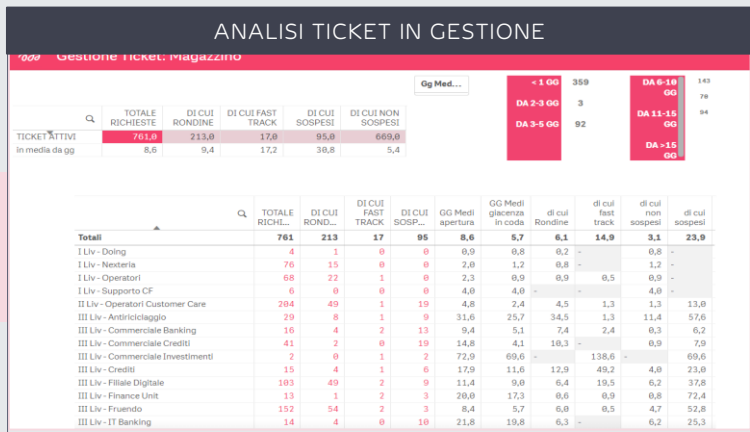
ANALISI TICKET IN GESTIONE

Gestione Ticket: Magazzino

Gg Med...

< 1 GG 359
DA 2-3 GG 3
DA 3-5 GG 92
DA 6-10 GG 143
78
DA 11-15 GG 94
DA >15 GG

| | TOTALE RICHIESTE | DI CUI RONDINE | DI CUI FAST TRACK | DI CUI SOSPESI | DI CUI NON SOSPESI |
|---|---|---|---|---|---|
| TICKET ATTIVI | 761,0 | 213,0 | 17,0 | 95,0 | 669,0 |
| in media da gg | 8,6 | 9,4 | 17,2 | 30,8 | 5,4 |

| | TOTALE RICHI... | DI CUI ROND... | DI CUI FAST TRACK | DI CUI SOSP... | GG Medi apertura | GG Medi giacenza in coda | di cui Rondine | di cui fast track | di cui non sospesi | di cui sospesi |
|---|---|---|---|---|---|---|---|---|---|---|
| Totali | 761 | 213 | 17 | 95 | 8,6 | 5,7 | 6,1 | 14,9 | 3,1 | 23,9 |
| I Liv - Doing | 4 | 1 | 0 | 0 | 0,9 | 0,8 | 0,2 | - | 0,8 | - |
| I Liv - Nexteria | 76 | 15 | 0 | 0 | 1,2 | 1,2 | 0,8 | - | 1,2 | - |
| I Liv - Operatori | 68 | 22 | 1 | 0 | 2,3 | 0,9 | 0,9 | 0,5 | 0,9 | - |
| I Liv - Supporto CF | 6 | 0 | 0 | 0 | 4,0 | 4,0 | - | - | 4,0 | - |
| II Liv - Operatori Customer Care | 204 | 49 | 1 | 19 | 4,8 | 2,4 | 4,5 | 1,3 | 1,3 | 13,0 |
| III Liv - Antiriciclaggio | 29 | 8 | 1 | 9 | 31,6 | 25,7 | 34,5 | 1,3 | 11,4 | 57,6 |
| III Liv - Commerciale Banking | 16 | 4 | 2 | 13 | 9,4 | 5,1 | 7,4 | 2,4 | 0,3 | 6,2 |
| III Liv - Commerciale Crediti | 41 | 2 | 0 | 19 | 14,8 | 4,1 | 10,3 | - | 0,9 | 7,9 |
| III Liv - Commerciale Investimenti | 2 | 0 | 1 | 2 | 72,9 | 69,6 | - | 138,6 | - | 69,6 |
| III Liv - Crediti | 15 | 4 | 1 | 6 | 17,9 | 11,6 | 12,9 | 49,2 | 4,0 | 23,0 |
| III Liv - Filiale Digitale | 103 | 49 | 2 | 9 | 11,4 | 9,0 | 6,4 | 19,5 | 6,2 | 37,8 |
| III Liv - Finance Unit | 13 | 1 | 2 | 3 | 20,0 | 17,3 | 0,6 | 0,9 | 0,8 | 72,4 |
| III Liv - Fruendo | 157 | 54 | 2 | 3 | 8,4 | 5,7 | 6,0 | 0,5 | 4,7 | 52,8 |
| III Liv - IT Banking | 14 | 4 | 0 | 10 | 21,8 | 19,8 | 6,3 | - | 6,2 | 25,3 |